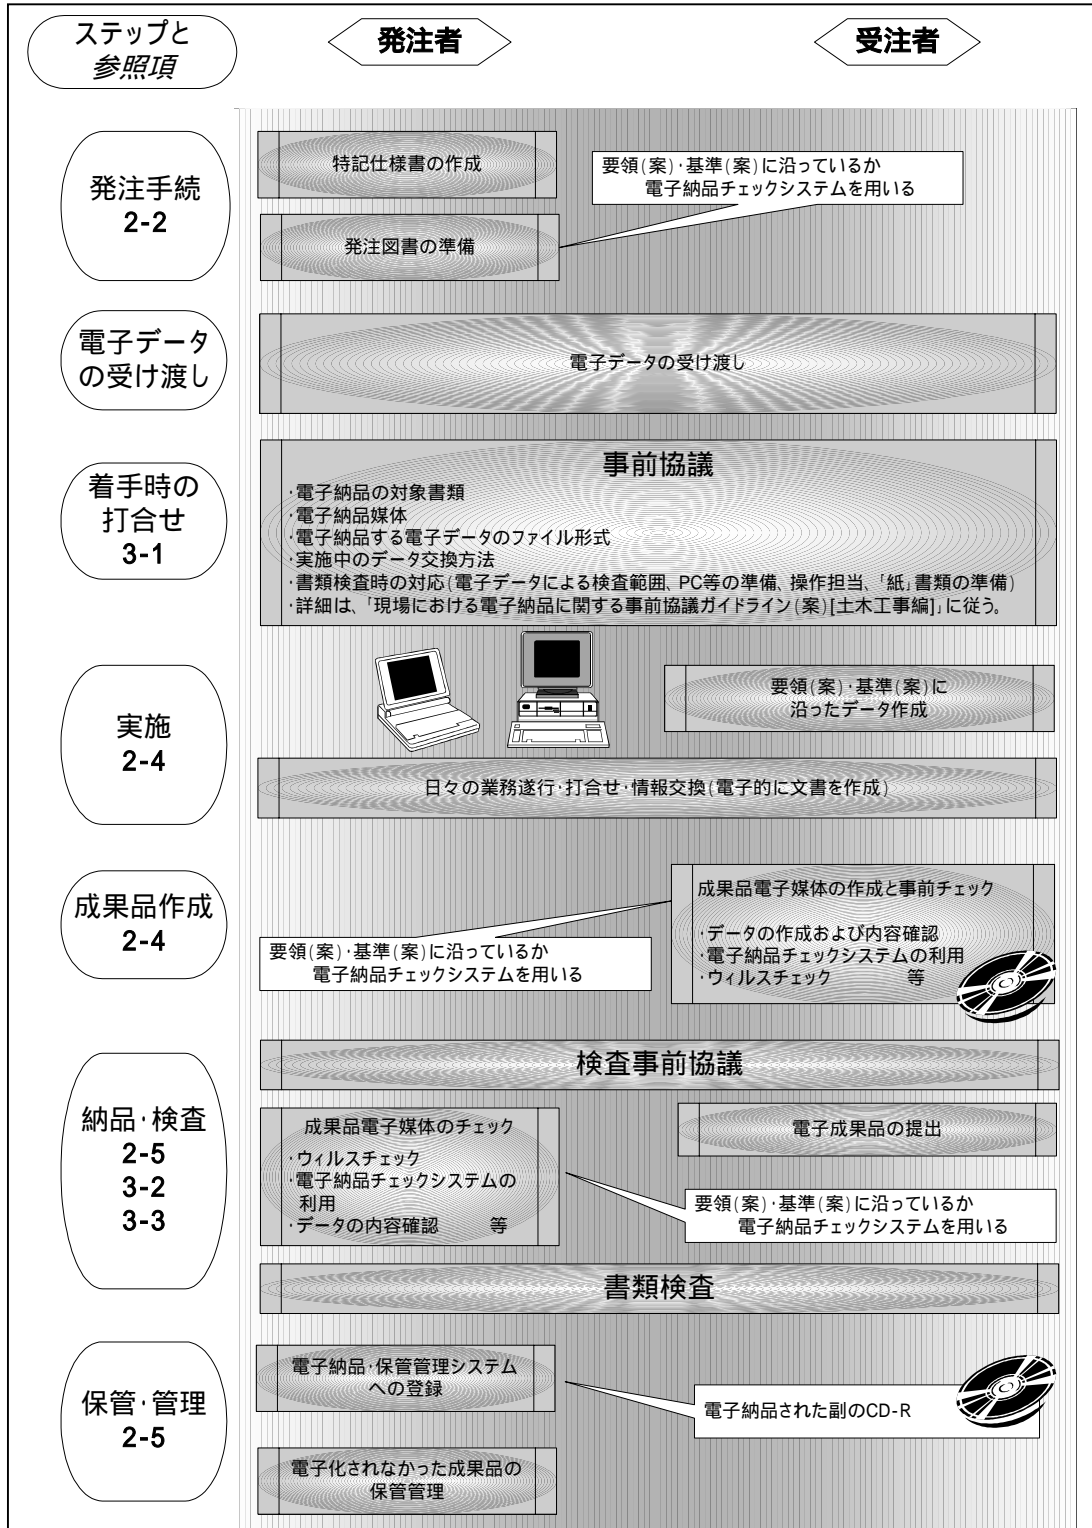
ステップと
参照項

発注者

受注者

発注手続
2-2

特記仕様書の作成

要領(案)・基準(案)に沿っているか
電子納品チェックシステムを用いる

発注図書の準備

電子データの受け渡し

電子データの受け渡し

着手時の打合せ
3-1

事前協議

・電子納品の対象書類
・電子納品媒体
・電子納品する電子データのファイル形式
・実施中のデータ交換方法
・書類検査時の対応(電子データによる検査範囲、PC等の準備、操作担当、「紙」書類の準備)
・詳細は、「現場における電子納品に関する事前協議ガイドライン(案)[土木工事編]」に従う。

実施
2-4

要領(案)・基準(案)に沿ったデータ作成

日々の業務遂行・打合せ・情報交換(電子的に文書を作成)

成果品作成
2-4

成果品電子媒体の作成と事前チェック

・データの作成および内容確認
・電子納品チェックシステムの利用
・ウィルスチェック 等

要領(案)・基準(案)に沿っているか
電子納品チェックシステムを用いる

納品・検査
2-5
3-2
3-3

検査事前協議

成果品電子媒体のチェック

・ウィルスチェック
・電子納品チェックシステムの利用
・データの内容確認 等

電子成果品の提出

要領(案)・基準(案)に沿っているか
電子納品チェックシステムを用いる

書類検査

保管・管理
2-5

電子納品・保管管理システムへの登録

電子納品された副のCD-R

電子化されなかった成果品の保管管理